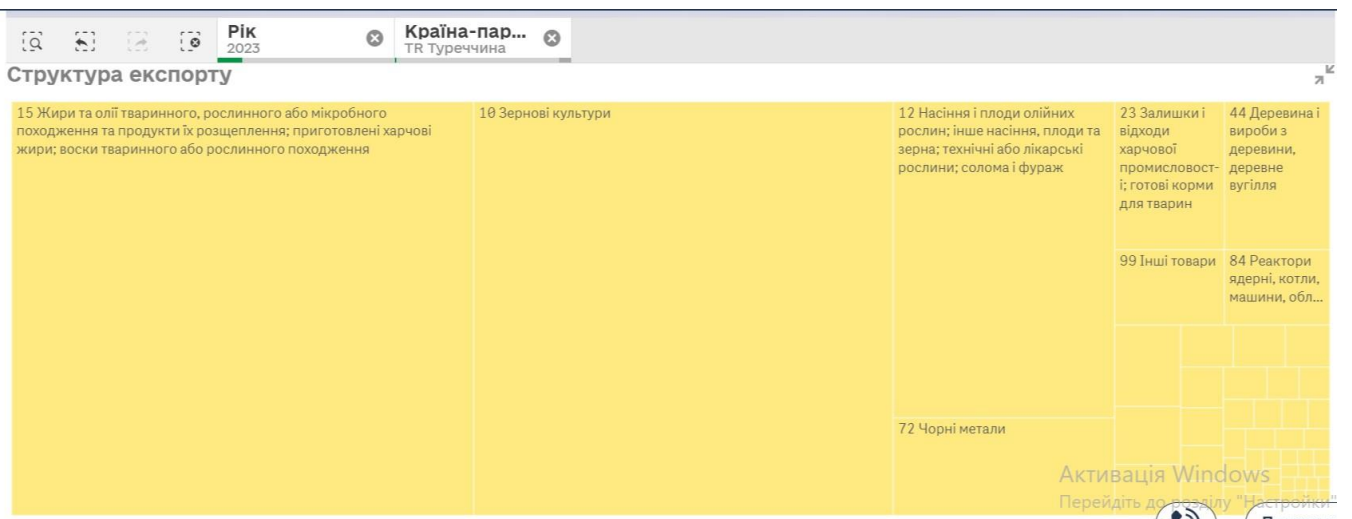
Рік
2023

Країна-пар...
TR Туреччина

Структура експорту

15 Жири та олії тваринного, рослинного або мікробного походження та продукти їх розщеплення; приготовлені харчові жири; воски тваринного або рослинного походження

10 Зернові культури

12 Насіння і плоди олійних рослин; інше насіння, плоди та зерна; технічні або лікарські рослини; солома і фураж

23 Залишки і відходи харчової промисловості; готові корми для тварин

44 Деревина і вироби з деревини, деревне вугілля

99 Інші товари

84 Реактори ядерні, котли, машини, обл...

72 Чорні метали

Активація Windows
Перейдіть до розділу "Настройки"